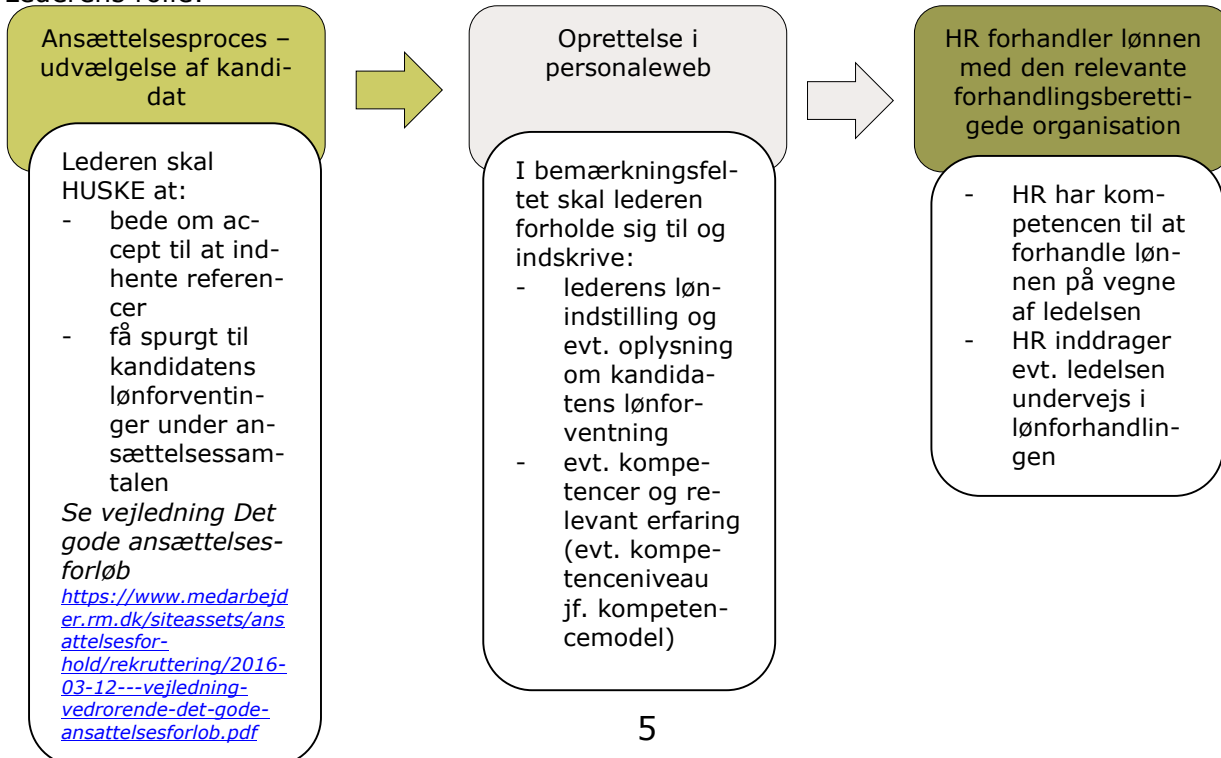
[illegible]

Ansættelsesproces – udvælgelse af kandidat

Lederen skal HUSKE at:
- bede om accept til at indhente referencer
- få spurgt til kandidatens lønforventninger under ansættelsessamtalen

*Se vejledning Det gode ansættelsesforløb*
*https://www.medarbejder.rm.dk/siteassets/ansattelsesforhold/rekruttering/2016-03-12---vejledning-vedrorende-det-gode-ansattelsesforlob.pdf*

Oprettelse i personaleweb

I bemærkningsfeltet skal lederen forholde sig til og indskrive:
- lederens lønindstilling og evt. oplysning om kandidatens lønforventning
- evt. kompetencer og relevant erfaring (evt. kompetenceniveau jf. kompetencemodel)

HR forhandler lønnen med den relevante forhandlingsberettigede organisation

- HR har kompetencen til at forhandle lønnen på vegne af ledelsen
- HR inddrager evt. ledelsen undervejs i lønforhandlingen

5